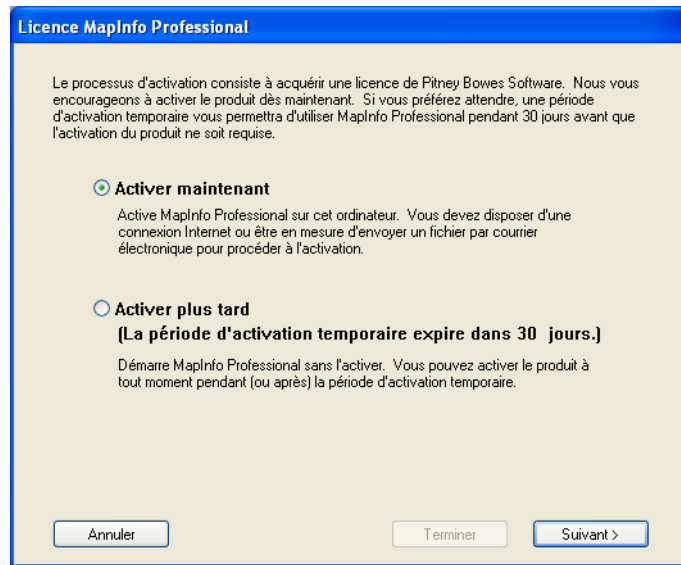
Licence MapInfo Professional

Le processus d'activation consiste à acquérir une licence de Pitney Bowes Software. Nous vous encourageons à activer le produit dès maintenant. Si vous préférez attendre, une période d'activation temporaire vous permettra d'utiliser MapInfo Professional pendant 30 jours avant que l'activation du produit ne soit requise.

Activer maintenant

Active MapInfo Professional sur cet ordinateur. Vous devez disposer d'une connexion Internet ou être en mesure d'envoyer un fichier par courrier électronique pour procéder à l'activation.

Activer plus tard
(La période d'activation temporaire expire dans 30 jours.)

Démarre MapInfo Professional sans l'activer. Vous pouvez activer le produit à tout moment pendant (ou après) la période d'activation temporaire.

Annuler

Terminer

Suivant >